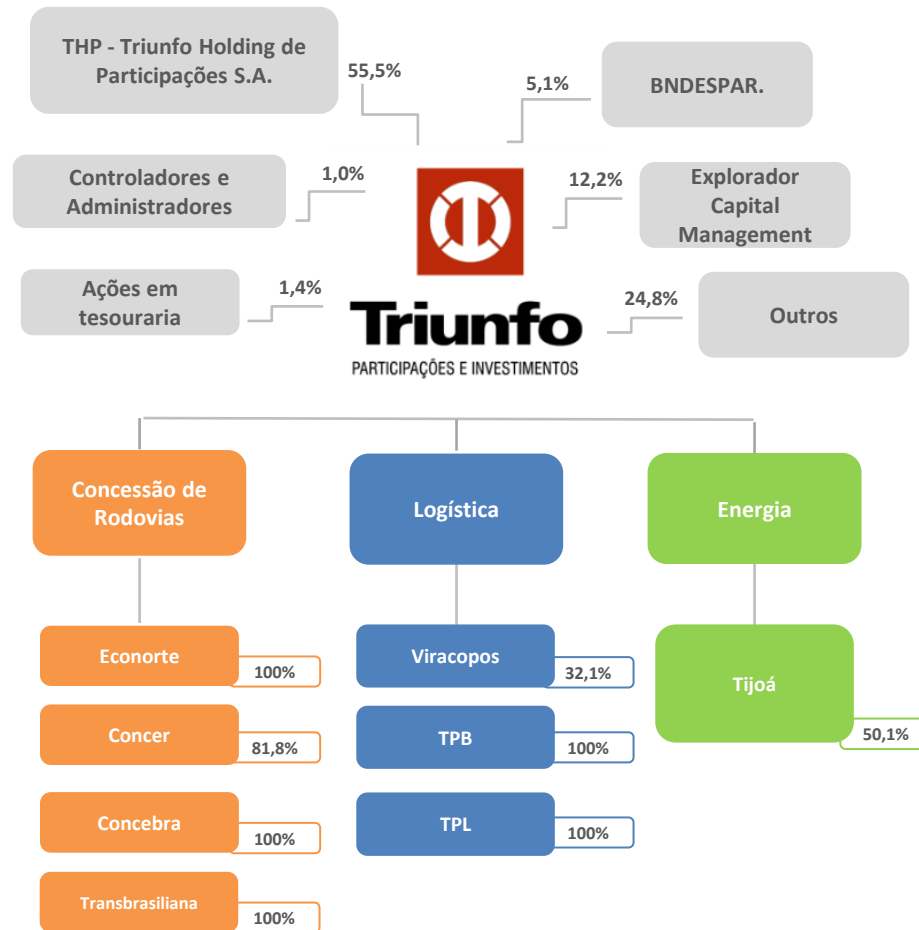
THP - Triunfo Holding de Participações S.A.

55,5%

5,1%

BNDESPAR.

Controladores e Administradores

1,0%

12,2%

Explorador Capital Management

Ações em tesouraria

1,4%

Triunfo
PARTICIPAÇÕES E INVESTIMENTOS

24,8%

Outros

Concessão de Rodovias

Logística

Energia

Econorte
100%

Concer
81,8%

Concebra
100%

Transbrasiliana
100%

Viracopos
32,1%

TPB
100%

TPL
100%

Tijoá
50,1%